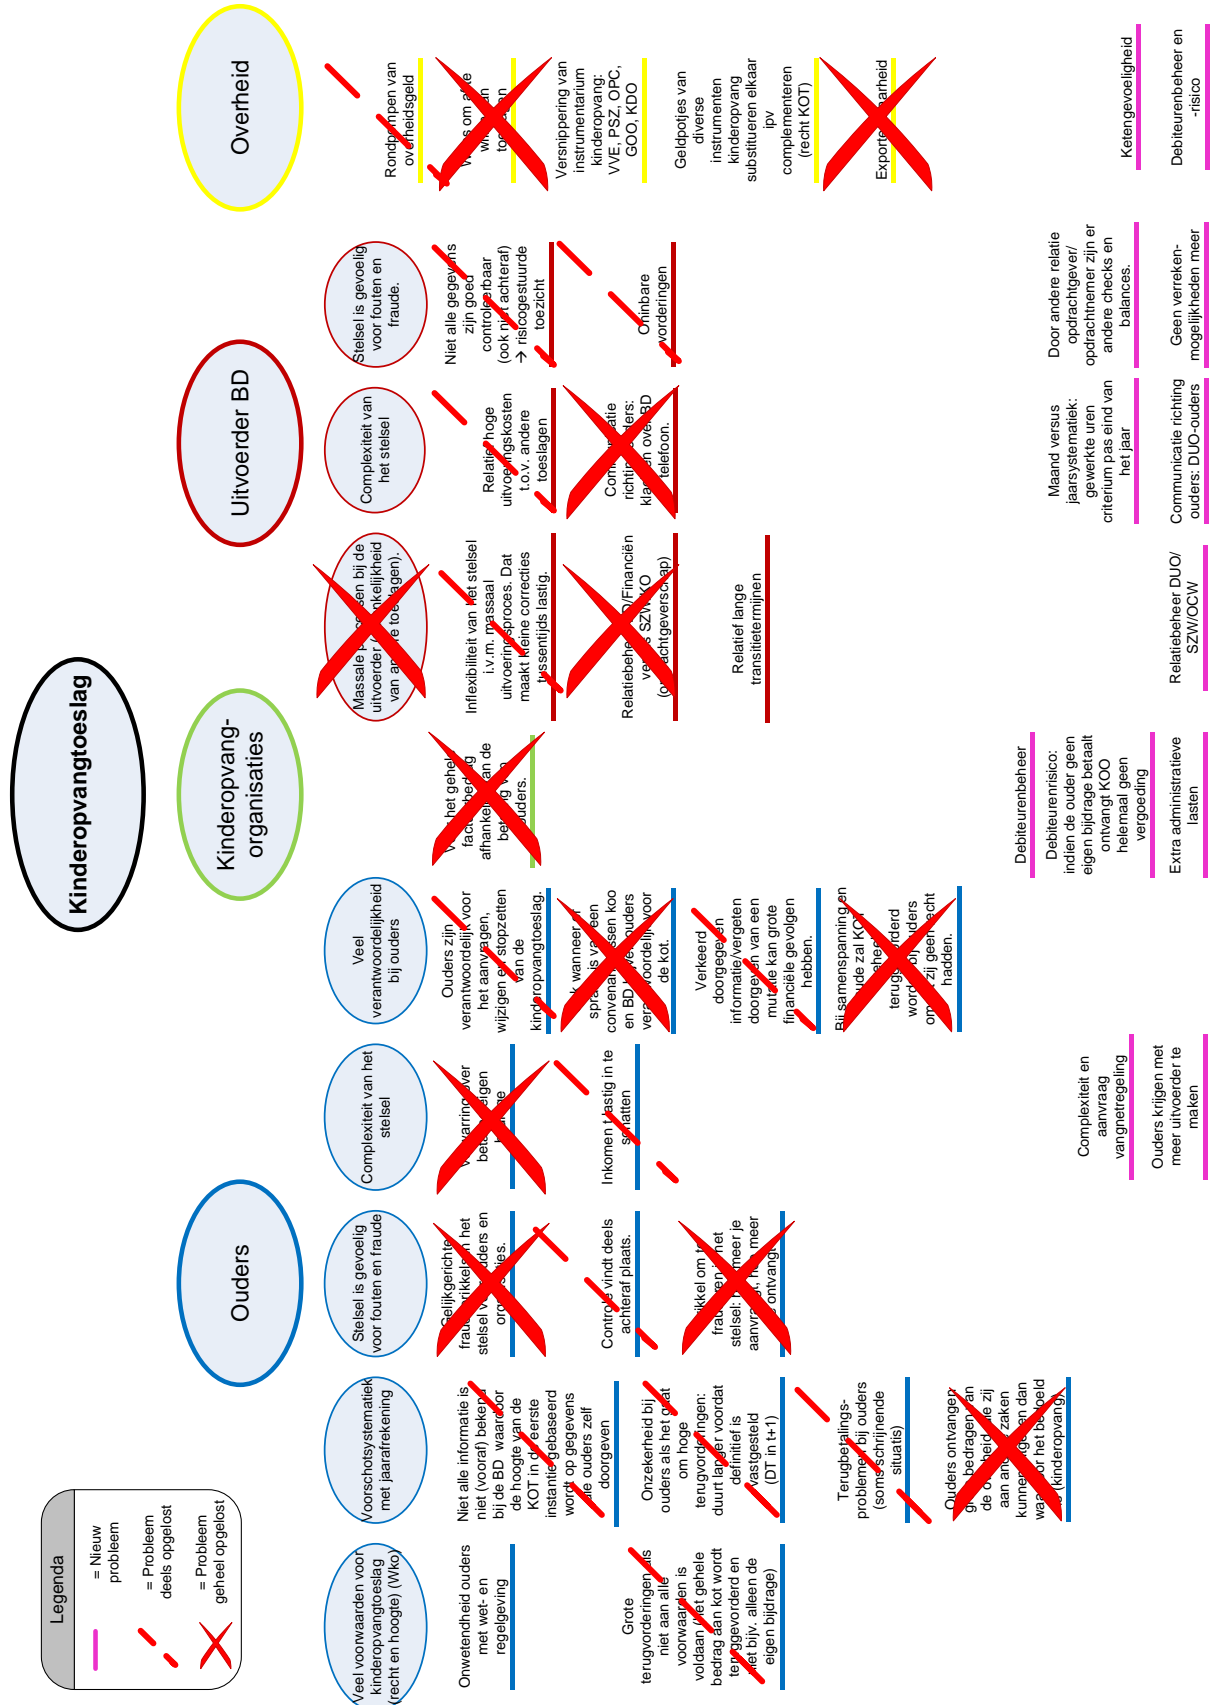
Kinderopvangtoeslag

Legenda

= Nieuw probleem

= Probleem deels opgelost

= Probleem geheel opgelost

Ouders

Veel voorwaarden voor kinderopvangtoeslag (recht en hoogte) (Wko)

Onwetendheid ouders met wet- en regelgeving

Grote terugvorderingen als niet aan alle voorwaarden is voldaan (het gehele bedrag aan kot wordt teruggevorderd en niet bijv. alleen de eigen bijdrage)

Voorschotsystematiek met jaarafrekening

Niet alle informatie is niet (vooraf) bekend bij de BD waardoor de hoogte van de KOT in de eerste instantie gebaseerd wordt op gegevens die ouders zelf doorgeven

Onzekerheid bij ouders als het gaat om hoge terugvorderingen: duurt lang voordat definitief is vastgesteld (DT in t+1)

Terugbetalingsproblemen bij ouders (soms schrijnende situatis)

Ouders ontvangen grote bedragen van de overheid die zij aan andere zaken kunnen uitgeven dan waarvoor het bedoeld is (kinderopvang).

Stelsel is gevoelig voor fouten en fraude

Gelijkgerichte frauderikkel in het stelsel voor ouders en organisaties.

Controle vindt deels achteraf plaats.

Prikkel om te frauderen in het stelsel: hoe meer je aanvraagt, hoe meer je ontvangt.

Complexiteit van het stelsel

Verwarring over betaling eigen bijdrage

Inkomen is lastig in te schatten

Veel verantwoordelijkheid bij ouders

Ouders zijn verantwoordelijk voor het aanvragen, wijzigen en stopzetten van de kinderopvangtoeslag.

Ook wanneer er sprake is van een convenant tussen koo en BD blijven ouders verantwoordelijk voor de kot.

Verkeerd doorgegeven informatie/vergeten doorgeven van een mutatie kan grote financiële gevolgen hebben.

Bij samenspanning en fraude zal KOT geheel teruggevorderd worden bij ouders omdat zij geen recht hadden.

Complexiteit en aanvraag vangnetregeling

Ouders krijgen met meer uitvoerder te maken

Kinderopvang-organisaties

Voor het gehele factuurbedrag afhankelijk van betaling ouders.

Debiteurenbeheer

Debiteurenrisico: indien de ouder geen eigen bijdrage betaalt ontvangt KOO helemaal geen vergoeding

Extra administratieve lasten

Uitvoerder BD

Massale processen bij de uitvoerder (afhankelijkheid van andere toeslagen).

Inflexibiliteit van het stelsel i.v.m. massaal uitvoeringsproces. Dat maakt kleine correcties tussentijds lastig.

Relatiebeheer BD/Financiën versus SZW/KO (opdrachtgeverschap)

Relatief lange transitietermijnen

Complexiteit van het stelsel

Relatief hoge uitvoeringskosten t.o.v. andere toeslagen

Communicatie richting ouders: klachten over BD telefoon.

Maand versus jaarsystematiek: gewerkte uren criterium pas eind van het jaar

Relatiebeheer DUO/ SZW/OCW

Communicatie richting ouders: DUO-ouders

Stelsel is gevoelig voor fouten en fraude.

Niet alle gegevens zijn goed controleerbaar (ook niet achteraf) → risicogestuurde toezicht

Oninbare vorderingen

Door andere relatie opdrachtgever/ opdrachtnemer zijn er andere checks en balances.

Geen verreken-mogelijkheden meer

Overheid

Rondpompen van overheidsgeld

Weinig prikkels om te werken toe te nemen

Versnippering van instrumentarium kinderopvang: VVE, PSZ, OPC, GOO, KDO

Geldpotjes van diverse instrumenten kinderopvang substitueren elkaar ipv complementeren (recht KOT)

Exporteerbaarheid

Ketengevoeligheid

Debiteurenbeheer en -risico